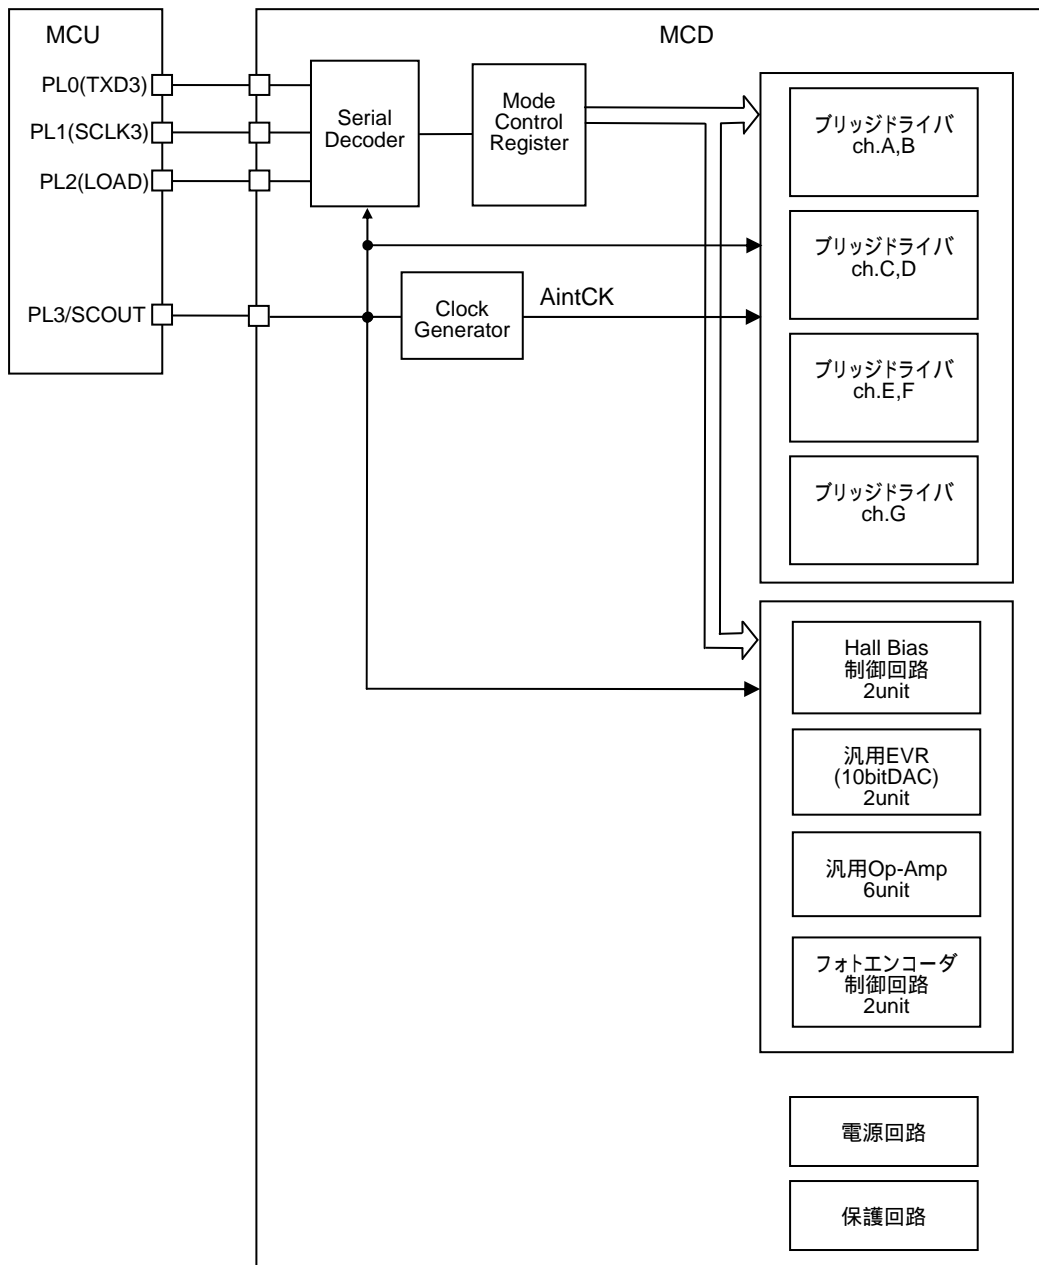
MCU

PL0(TXD3)

PL1(SCLK3)

PL2(LOAD)

PL3/SCOUT

MCD

Serial Decoder

Mode Control Register

Clock Generator

AintCK

ブリッジドライバ ch.A,B

ブリッジドライバ ch.C,D

ブリッジドライバ ch.E,F

ブリッジドライバ ch.G

Hall Bias 制御回路 2unit

汎用EVR (10bitDAC) 2unit

汎用Op-Amp 6unit

フォトエンコーダ 制御回路 2unit

電源回路

保護回路